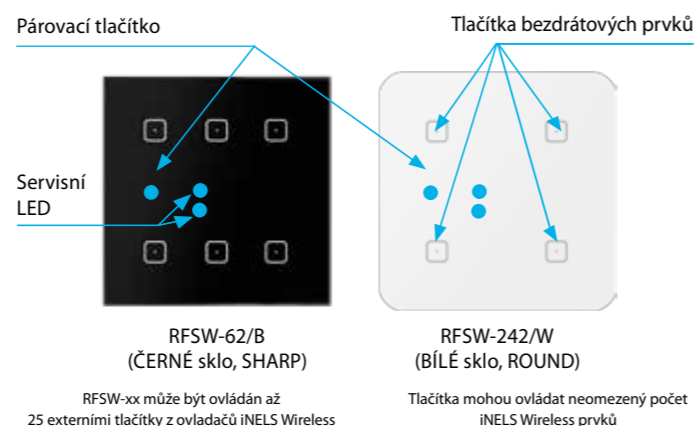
Párovací tlačítko

Tlačítka bezdrátových prvků

Servisní LED

RFSW-62/B
(ČERNÉ sklo, SHARP)

RFSW-242/W
(BÍLÉ sklo, ROUND)

RFSW-xx může být ovládán až 25 externími tlačítky z ovladačů iNELS Wireless

Tlačítka mohou ovládat neomezený počet iNELS Wireless prvků